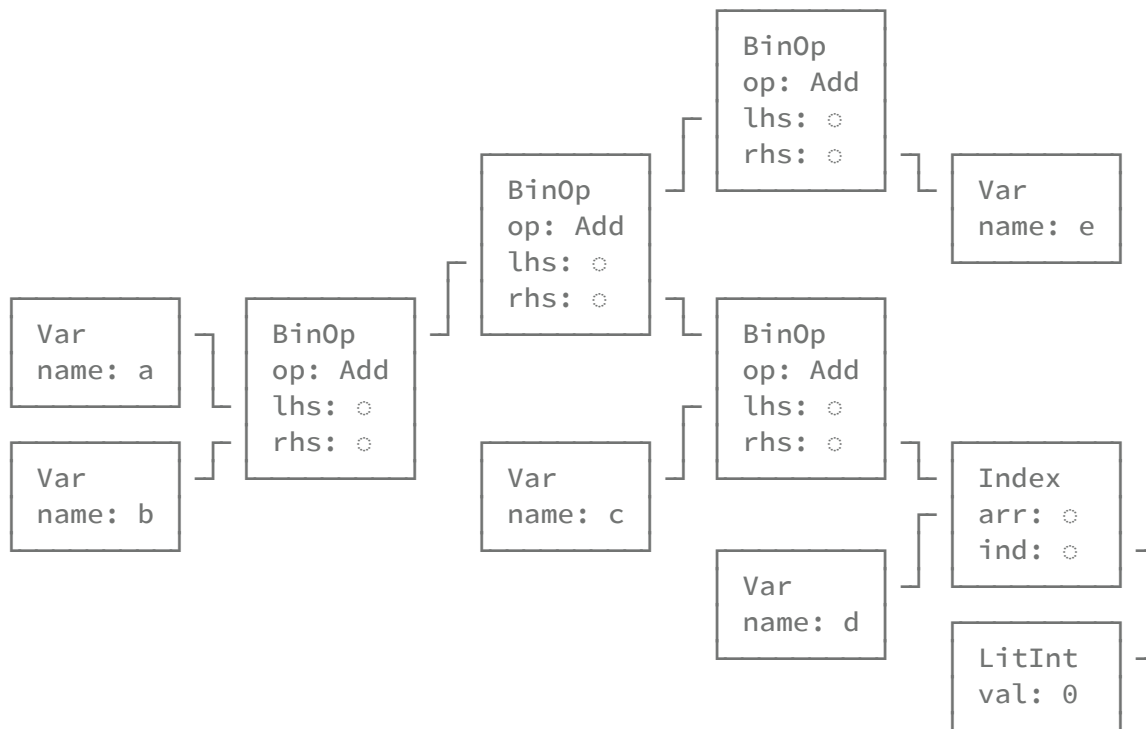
BinOp
op: Add
lhs: ○
rhs: ○

Var
name: e

BinOp
op: Add
lhs: ○
rhs: ○

Var
name: a

BinOp
op: Add
lhs: ○
rhs: ○

BinOp
op: Add
lhs: ○
rhs: ○

Var
name: b

Var
name: c

Index
arr: ○
ind: ○

Var
name: d

LitInt
val: 0